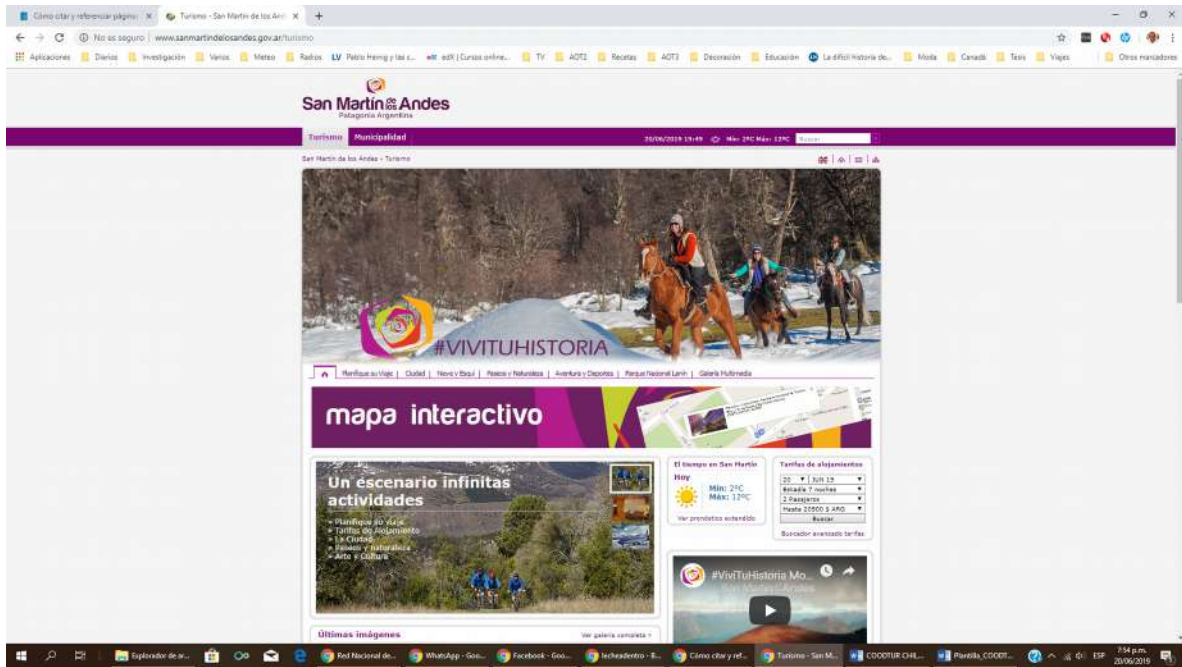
Cómo citar y referenciar página × Turismo - San Martín de los An × +

No es seguro | www.sanmartindelosandes.gov.ar/turismo

Aplicaciones Diarios Investigación Varios Meteo Radios LV Pablo Hering y las c... edX | Cursos online... TV AOT2 Recetas AOT3 Decoración Educación La difícil historia de... Moda Canadá Tesis Viajes Otros marcadores

San Martín de los Andes
Patagonia Argentina

Turismo Municipalidad 20/06/2019 19:49 Mín: 2ºC Máx: 12ºC Buscar

San Martín de los Andes - Turismo

#VIVITUHISTORIA

Planifique su Viaje | Ciudad | Nieve y Esquí | Paseos y Naturaleza | Aventura y Deportes | Parque Nacional Lanín | Galería Multimedia

mapa interactivo

Un escenario infinitas actividades

» Planifique su viaje
» Tarifas de alojamiento
» La Ciudad
» Paseos y naturaleza
» Arte y Cultura

El tiempo en San Martín
Hoy
Mín: 2ºC
Máx: 12ºC
Ver pronóstico extendido

Tarifas de alojamientos
20 JUN 19
Estadía 7 noches
2 Pasajeros
Hasta 20500 $ ARG
Buscar
Buscador avanzado tarifas

#ViviTuHistoria Mo...
San Martín de los Andes

Últimas imágenes
Ver galería completa »

Explorador de ar... Red Nacional de... WhatsApp - Goo... Facebook - Goo... techeadentro - B... Cómo citar y ref... Turismo - San M... COODTUR CHIL... Plantilla_COODT... ESP 7:54 p.m. 20/06/2019